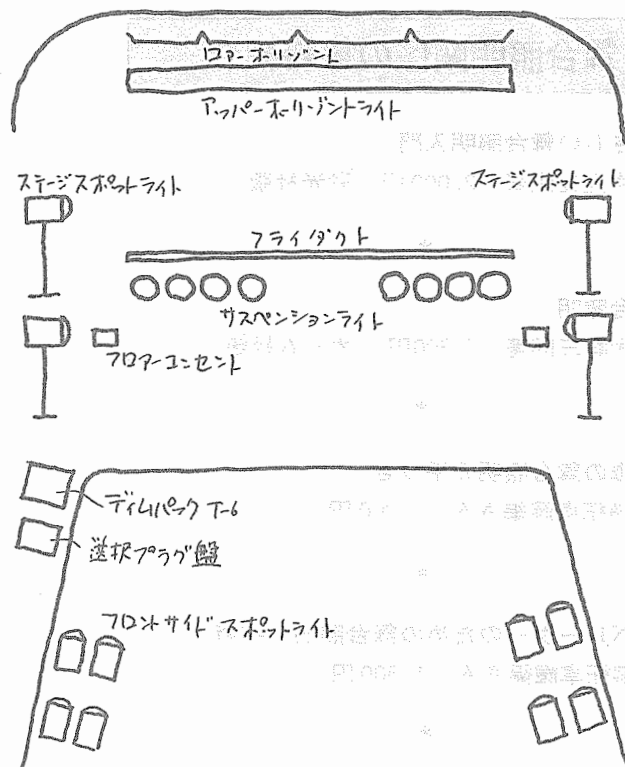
ロアーホリゾント

アッパーホリゾントライト

ステージスポットライト

ステージスポットライト

フライダクト

サスペンションライト

フロアーコンセント

ディムパック T-6

選択プラグ盤

フロントサイドスポットライト